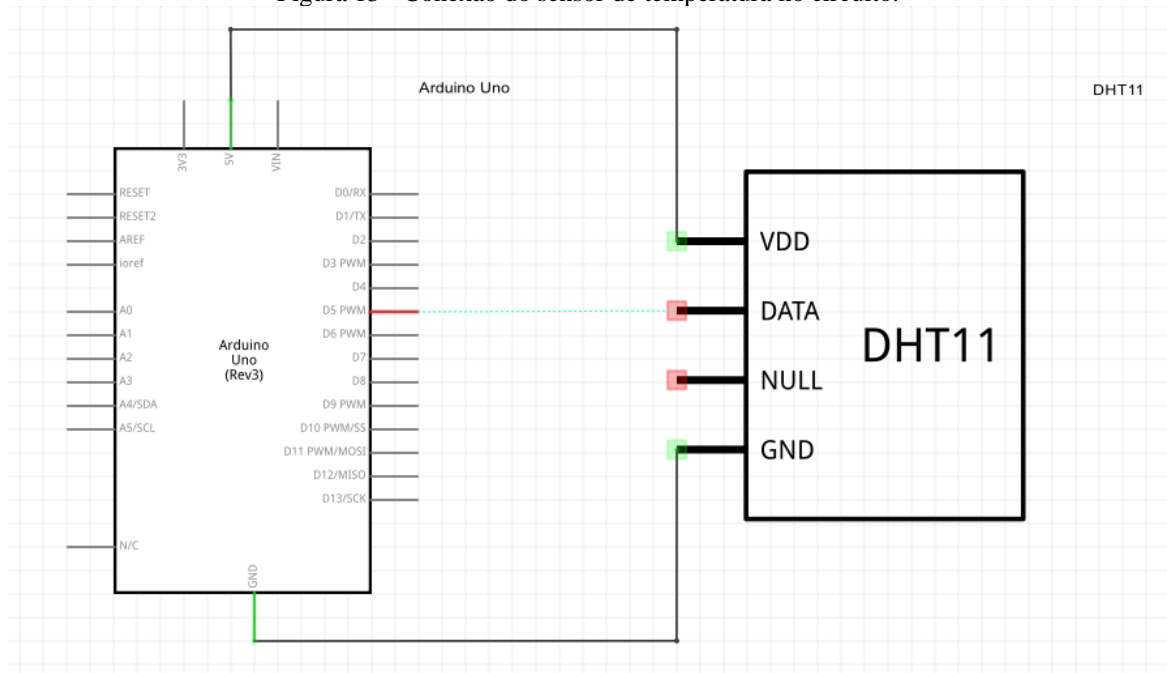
Figura 13 – Conexão do sensor de temperatura no circuito.

Arduino Uno

DHT11

3V3
5V
VIN

RESET
RESET2
AREF
ioref

A0
A1
A2
A3
A4/SDA
A5/SCL

N/C

Arduino Uno (Rev3)

D0/RX
D1/TX
D2
D3 PWM
D4
D5 PWM
D6 PWM
D7
D8
D9 PWM
D10 PWM/SS
D11 PWM/MOSI
D12/MISO
D13/SCK

GND

VDD
DATA
NULL
GND

DHT11